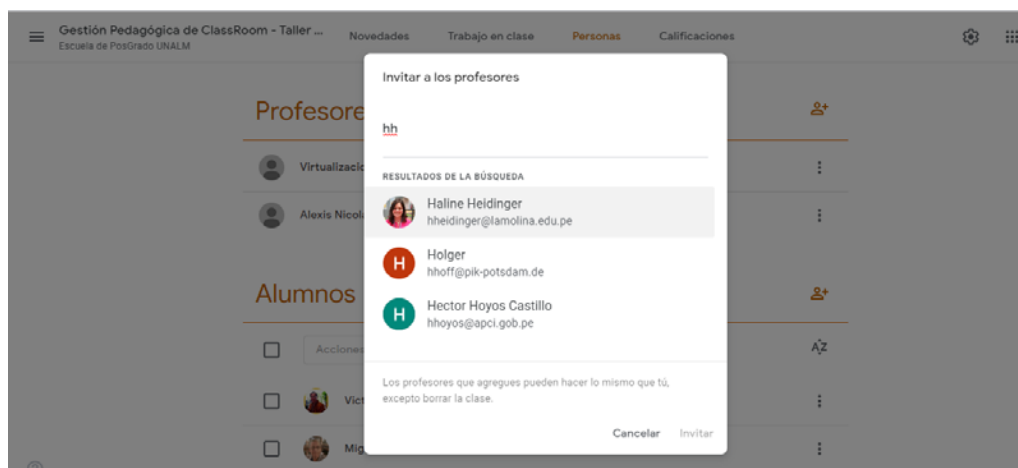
Gestión Pedagógica de ClassRoom - Taller ...
Escuela de PosGrado UNALM

Novedades Trabajo en clase Personas Calificaciones

Profesore

Virtualizacio

Alexis Nicol

Alumnos

Acciones

Vic

Mig

Invitar a los profesores

hh

RESULTADOS DE LA BÚSQUEDA

Haline Heidinger
hheidinger@lamolina.edu.pe

H Holger
hhoff@pik-potsdam.de

H Hector Hoyos Castillo
hhoyos@apci.gob.pe

Los profesores que agregues pueden hacer lo mismo que tú, excepto borrar la clase.

Cancelar Invitar